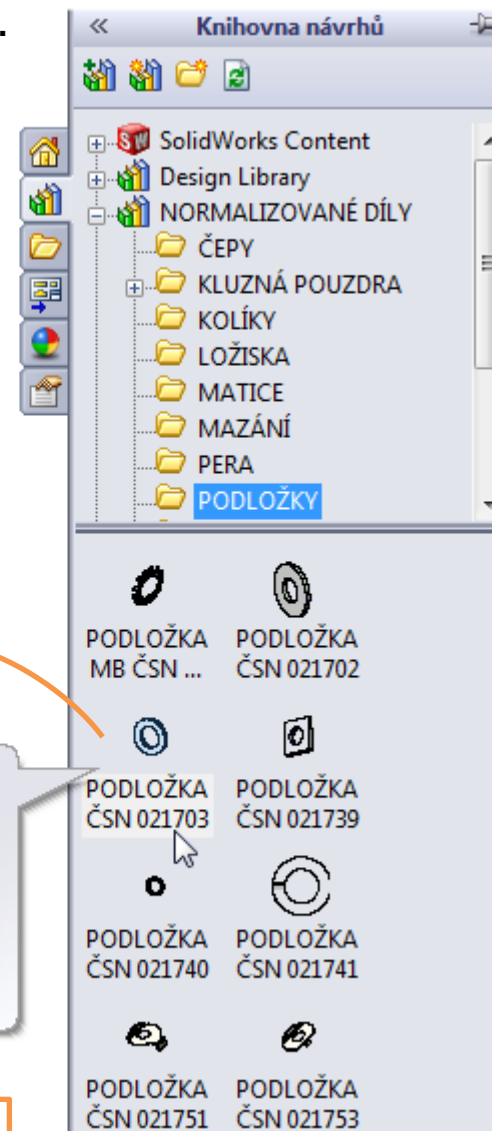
«  Knihovna návrhů

SolidWorks Content
Design Library
NORMALIZOVANÉ DÍLY
ČEPY
KLUZNÁ POUZDRA
KOLÍKY
LOŽISKA
MATICE
MAZÁNÍ
PERA
PODLOŽKY

PODLOŽKA MB ČSN ...
PODLOŽKA ČSN 021702
PODLOŽKA ČSN 021703
PODLOŽKA ČSN 021739
PODLOŽKA ČSN 021740
PODLOŽKA ČSN 021741
PODLOŽKA ČSN 021751
PODLOŽKA ČSN 021753